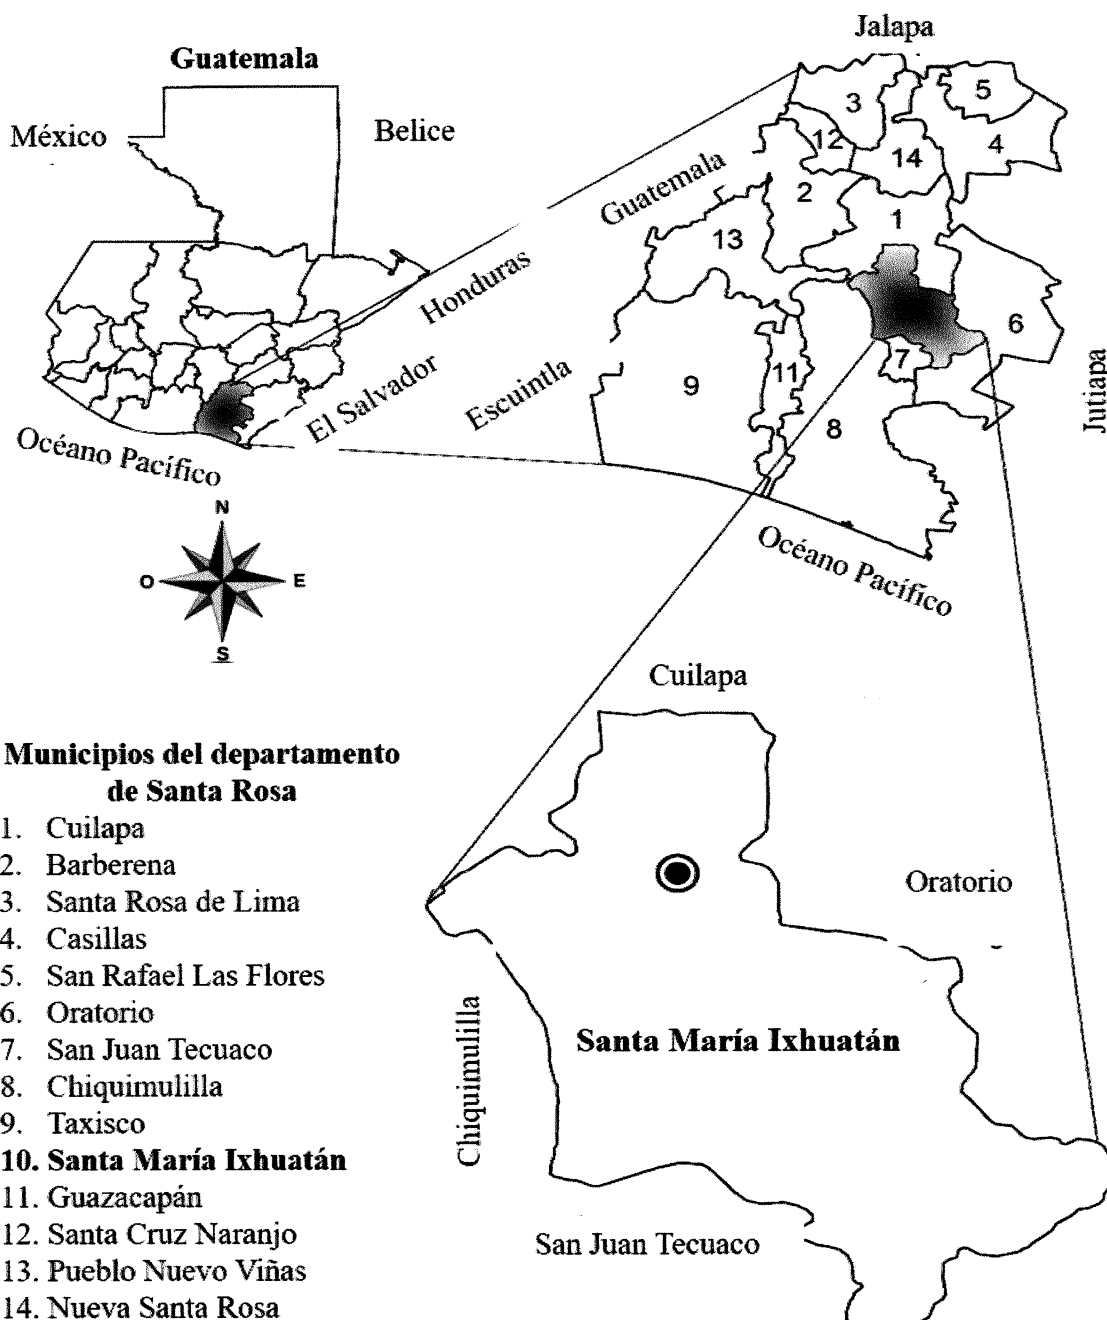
Guatemala

México

Belice

Honduras

El Salvador

Océano Pacífico

N
O
E
S

Jalapa

Guatemala

Escuintla

Jutiapa

3
5
12
14
4
2
1
13
6
7
9
11
8

Océano Pacífico

Cuilapa

Oratorio

Chiquimulilla

Santa María Ixhuatán

San Juan Tecuaco

Municipios del departamento de Santa Rosa
1. Cuilapa
2. Barberena
3. Santa Rosa de Lima
4. Casillas
5. San Rafael Las Flores
6. Oratorio
7. San Juan Tecuaco
8. Chiquimulilla
9. Taxisco
10. Santa María Ixhuatán
11. Guazacapán
12. Santa Cruz Naranjo
13. Pueblo Nuevo Viñas
14. Nueva Santa Rosa